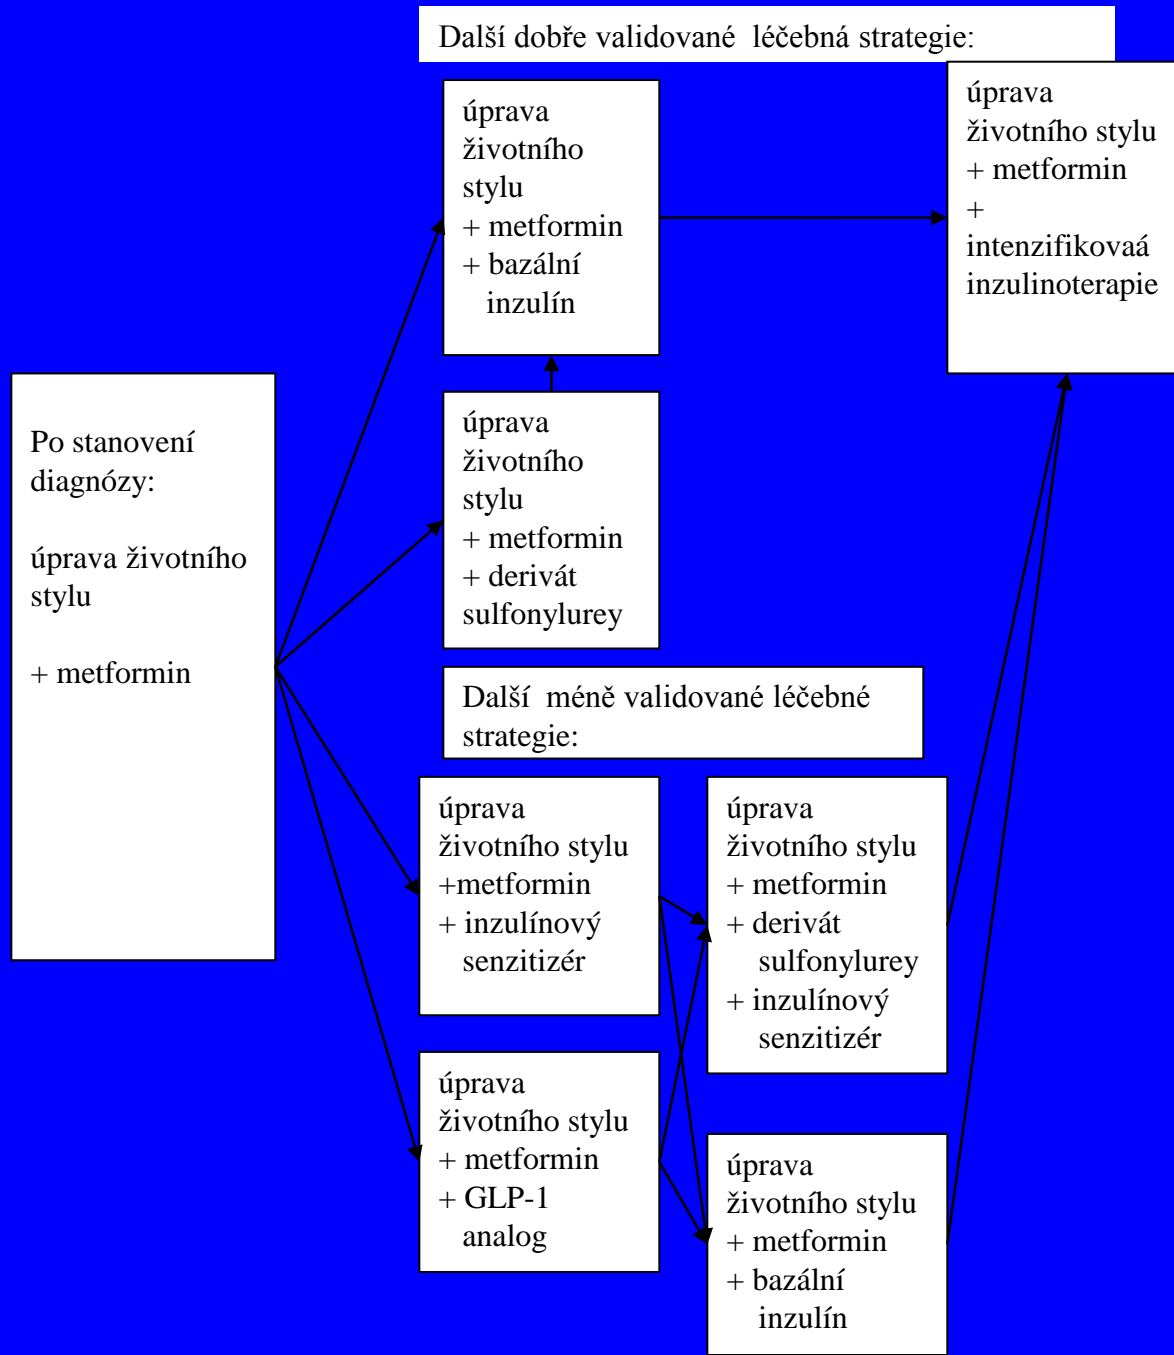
Další dobře validované léčebná strategie:

úprava životního stylu
+ metformin
+ bazální inzulín

úprava životního stylu
+ metformin
+ intenzifikovaá inzulinoterapie

Po stanovení diagnózy:

úprava životního stylu

+ metformin

úprava životního stylu
+ metformin
+ derivát sulfonylurey

Další méně validované léčebné strategie:

úprava životního stylu
+metformin
+ inzulínový senzitizér

úprava životního stylu
+ metformin
+ derivát sulfonylurey
+ inzulínový senzitizér

úprava životního stylu
+ metformin
+ GLP-1 analog

úprava životního stylu
+ metformin
+ bazální inzulín